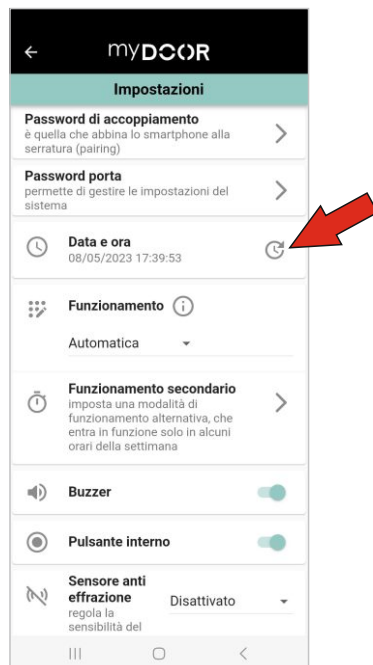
myDOOR

Impostazioni

Password di accoppiamento
è quella che abbina lo smartphone alla serratura (pairing)

Password porta
permette di gestire le impostazioni del sistema

Data e ora
08/05/2023 17:39:53

Funzionamento

Automatica

Funzionamento secondario
imposta una modalità di funzionamento alternativa, che entra in funzione solo in alcuni orari della settimana

Buzzer

Pulsante interno

Sensore anti effrazione
regola la sensibilità del

Disattivato